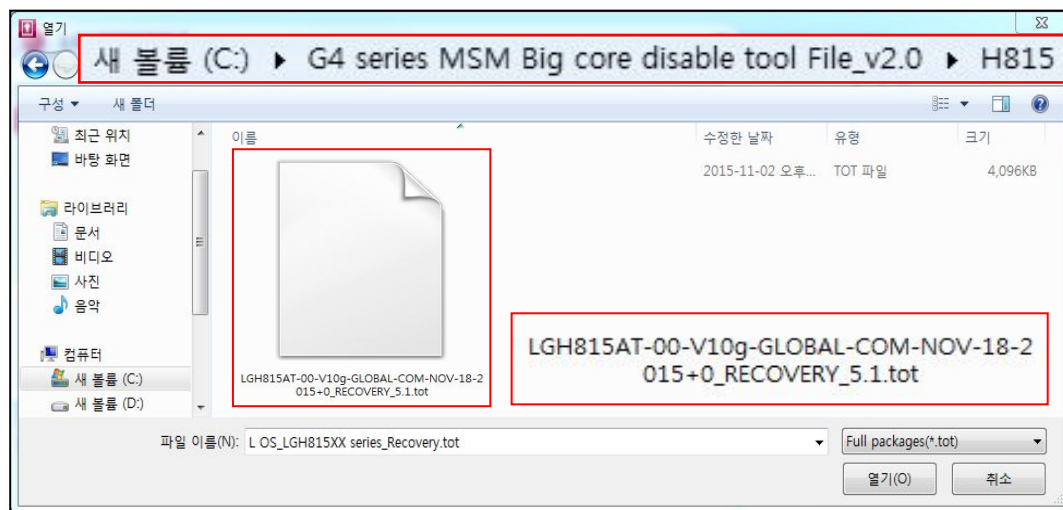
열기

새 볼륨 (C:) ▸ G4 series MSM Big core disable tool File_v2.0 ▸ H815

구성 ▾ 새 폴더

최근 위치
바탕 화면
라이브러리
문서
비디오
사진
음악
컴퓨터
새 볼륨 (C:)
새 볼륨 (D:)

| 이름 | 수정한 날짜 | 유형 | 크기 |
|---|---|---|---|
| LGH815AT-00-V10g-GLOBAL-COM-NOV-18-2015+0_RECOVERY_5.1.tot | 2015-11-02 오후... | TOT 파일 | 4,096KB |

LGH815AT-00-V10g-GLOBAL-COM-NOV-18-2015+0_RECOVERY_5.1.tot

파일 이름(N): L OS_LGH815XX series_Recovery.tot
Full packages(*.tot)
열기(O)
취소